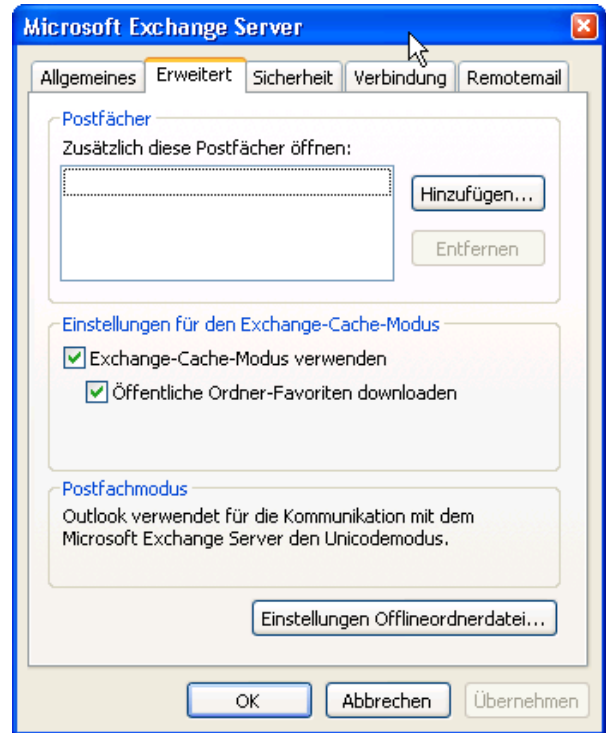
Microsoft Exchange Server

Allgemeines | Erweitert | Sicherheit | Verbindung | Remotemail

Postfächer

Zusätzlich diese Postfächer öffnen:

Hinzufügen...

Entfernen

Einstellungen für den Exchange-Cache-Modus

Exchange-Cache-Modus verwenden

Öffentliche Ordner-Favoriten downloaden

Postfachmodus

Outlook verwendet für die Kommunikation mit dem Microsoft Exchange Server den Unicodemodus.

Einstellungen Offlineordnerdatei...

OK | Abbrechen | Übernehmen